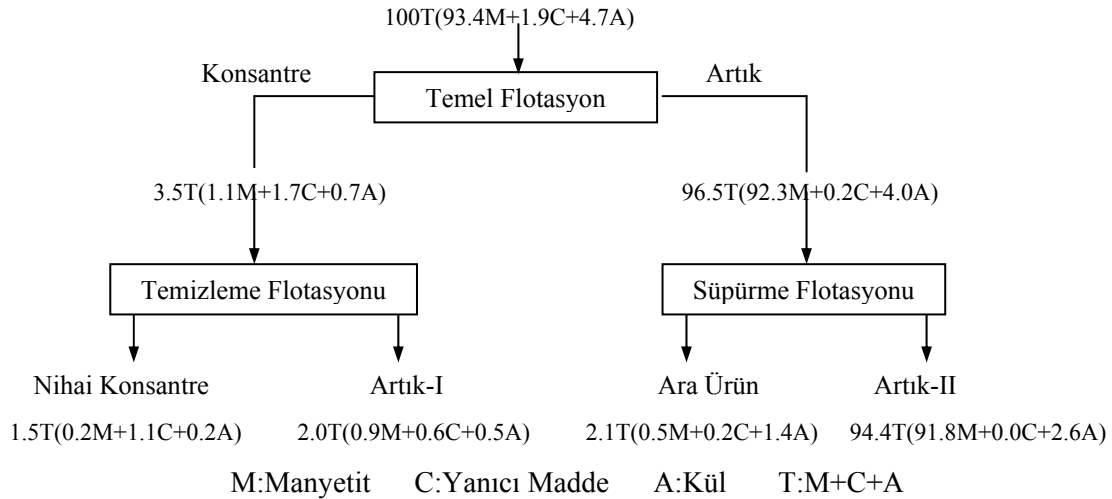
100T(93.4M+1.9C+4.7A)

Konsantre

Temel Flotasyon

Artık

3.5T(1.1M+1.7C+0.7A)

96.5T(92.3M+0.2C+4.0A)

Temizleme Flotasyonu

Süpürme Flotasyonu

Nihai Konsantre

1.5T(0.2M+1.1C+0.2A)

Artık-I

2.0T(0.9M+0.6C+0.5A)

Ara Ürün

2.1T(0.5M+0.2C+1.4A)

Artık-II

94.4T(91.8M+0.0C+2.6A)

M:Manyetit C:Yanıcı Madde A:Kül T:M+C+A